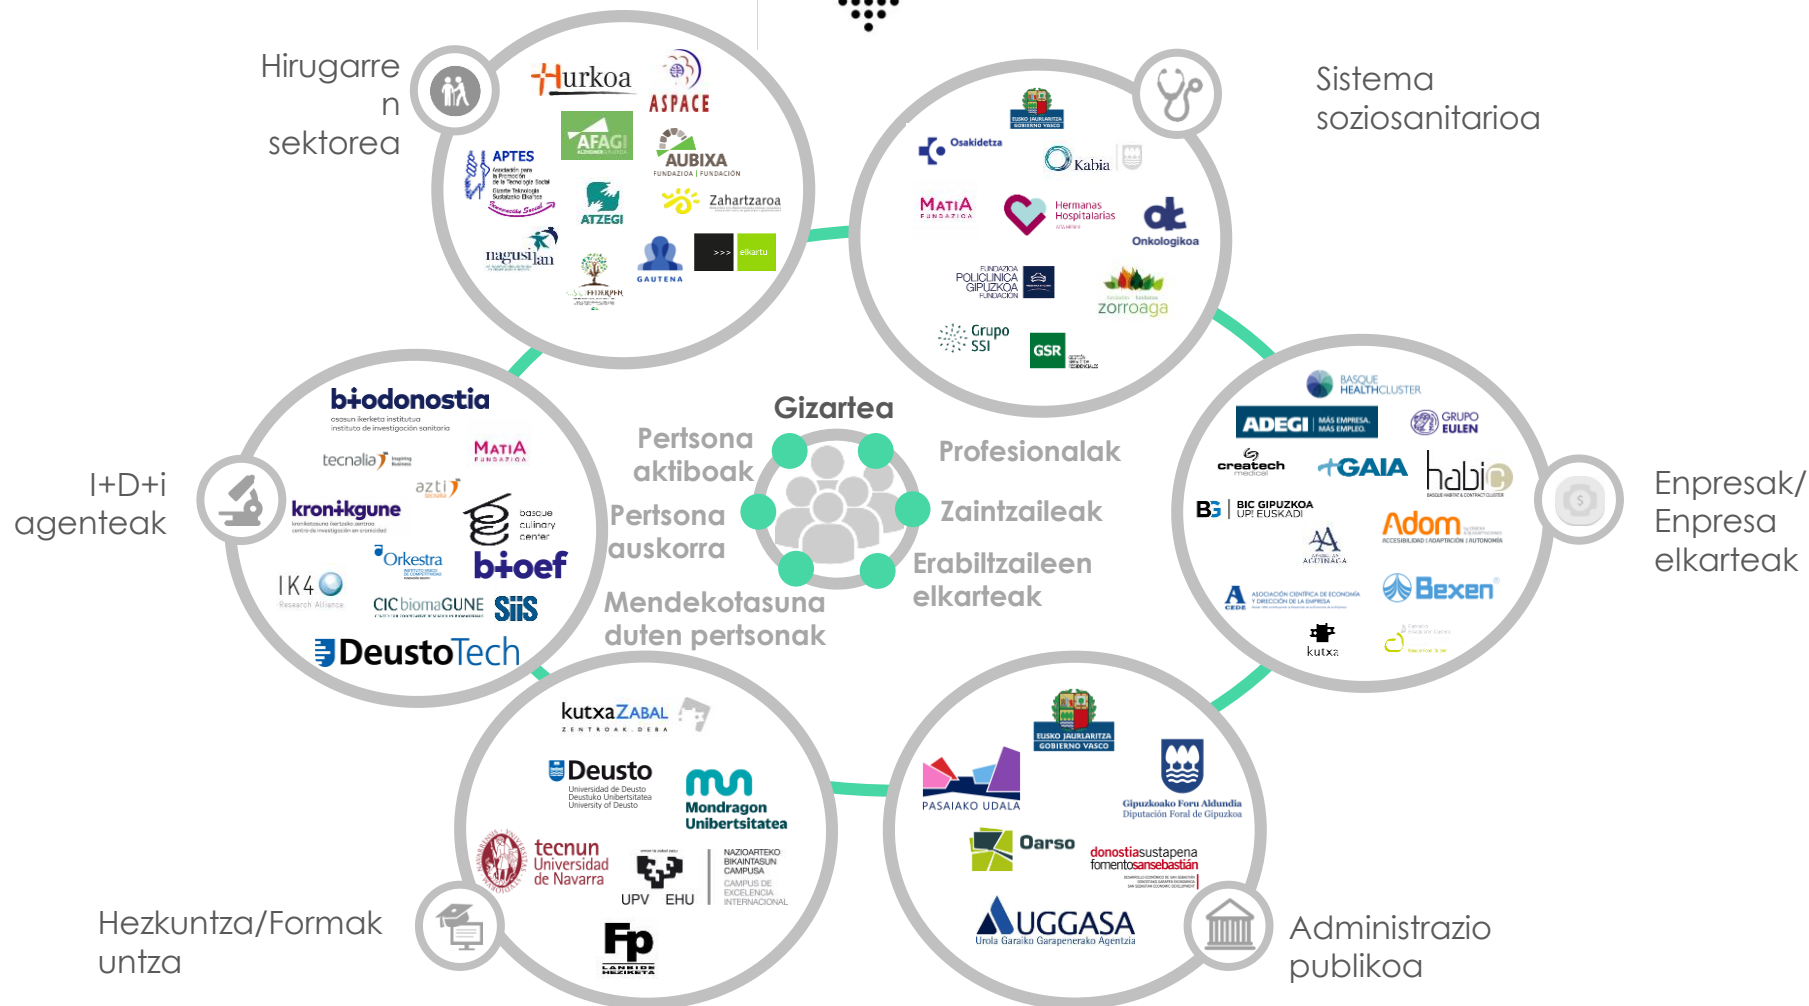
Hirugarren sektorea

Hurkoa
ASPACE
AFAGI
APTES
AUBIXA
ATZEGI
Zahartzaroa
nagusilan
GAUTENA
elkartu

Sistema soziosanitarioa

EUSKO JAURLARITZA GOBIERNO VASCO
Osakidetza
Kabia
MATIA FUNDAZIOA
Hermanas Hospitalarias
Onkologikoa
FUNDAZIOA POLICLINICA GIPUZKOA FUNDACION
zorroaga
Grupo SSI
GSR

biodonostia
osasun ikerketa institutua
instituto de investigación sanitaria
tecnalia
MATIA FUNDAZIOA
azti
kronikgune
basque culinary center
Orkestra
bioef
IK4 Research Alliance
CICbiomaGUNE
SiiS
DeustoTech

I+D+i agenteak

Gizartea
Pertsona aktiboak
Profesionalak
Pertsona auskorra
Zaintzaileak
Erabiltzaileen elkarteak
Mendekotasuna duten pertsonak

BASQUE HEALTHCLUSTER
ADEGI MÁS EMPRESA, MÁS EMPLEO.
GRUPO EULEN
createch medical
GAIA
habic
BIC GIPUZKOA UPI EUSKADI
Adom
ACEDIMA
Bexen
kutxa

Enpresak/ Empresa elkarteak

kutxaZABAL
ZENTROAK.DEBA
Deusto
Universidad de Deusto
Deustuko Unibertsitatea
University of Deusto
Mondragon Unibertsitatea
tecnun Universidad de Navarra
UPV EHU
NAZIOARTEKO BIKAINTASUN CAMPUSA
CAMPUS DE EXCELENCIA INTERNACIONAL
Fp LANBIDE HEZIKETA

Hezkuntza/Formakuntza

EUSKO JAURLARITZA GOBIERNO VASCO
PASAIAKO UDALA
Gipuzkoako Foru Aldundia
Diputación Foral de Gipuzkoa
Oarso
donostiasustapena fomentosansebastián
UGGASA
Urola Garaiko Garapenerako Agentzia

Administrazio publikoa